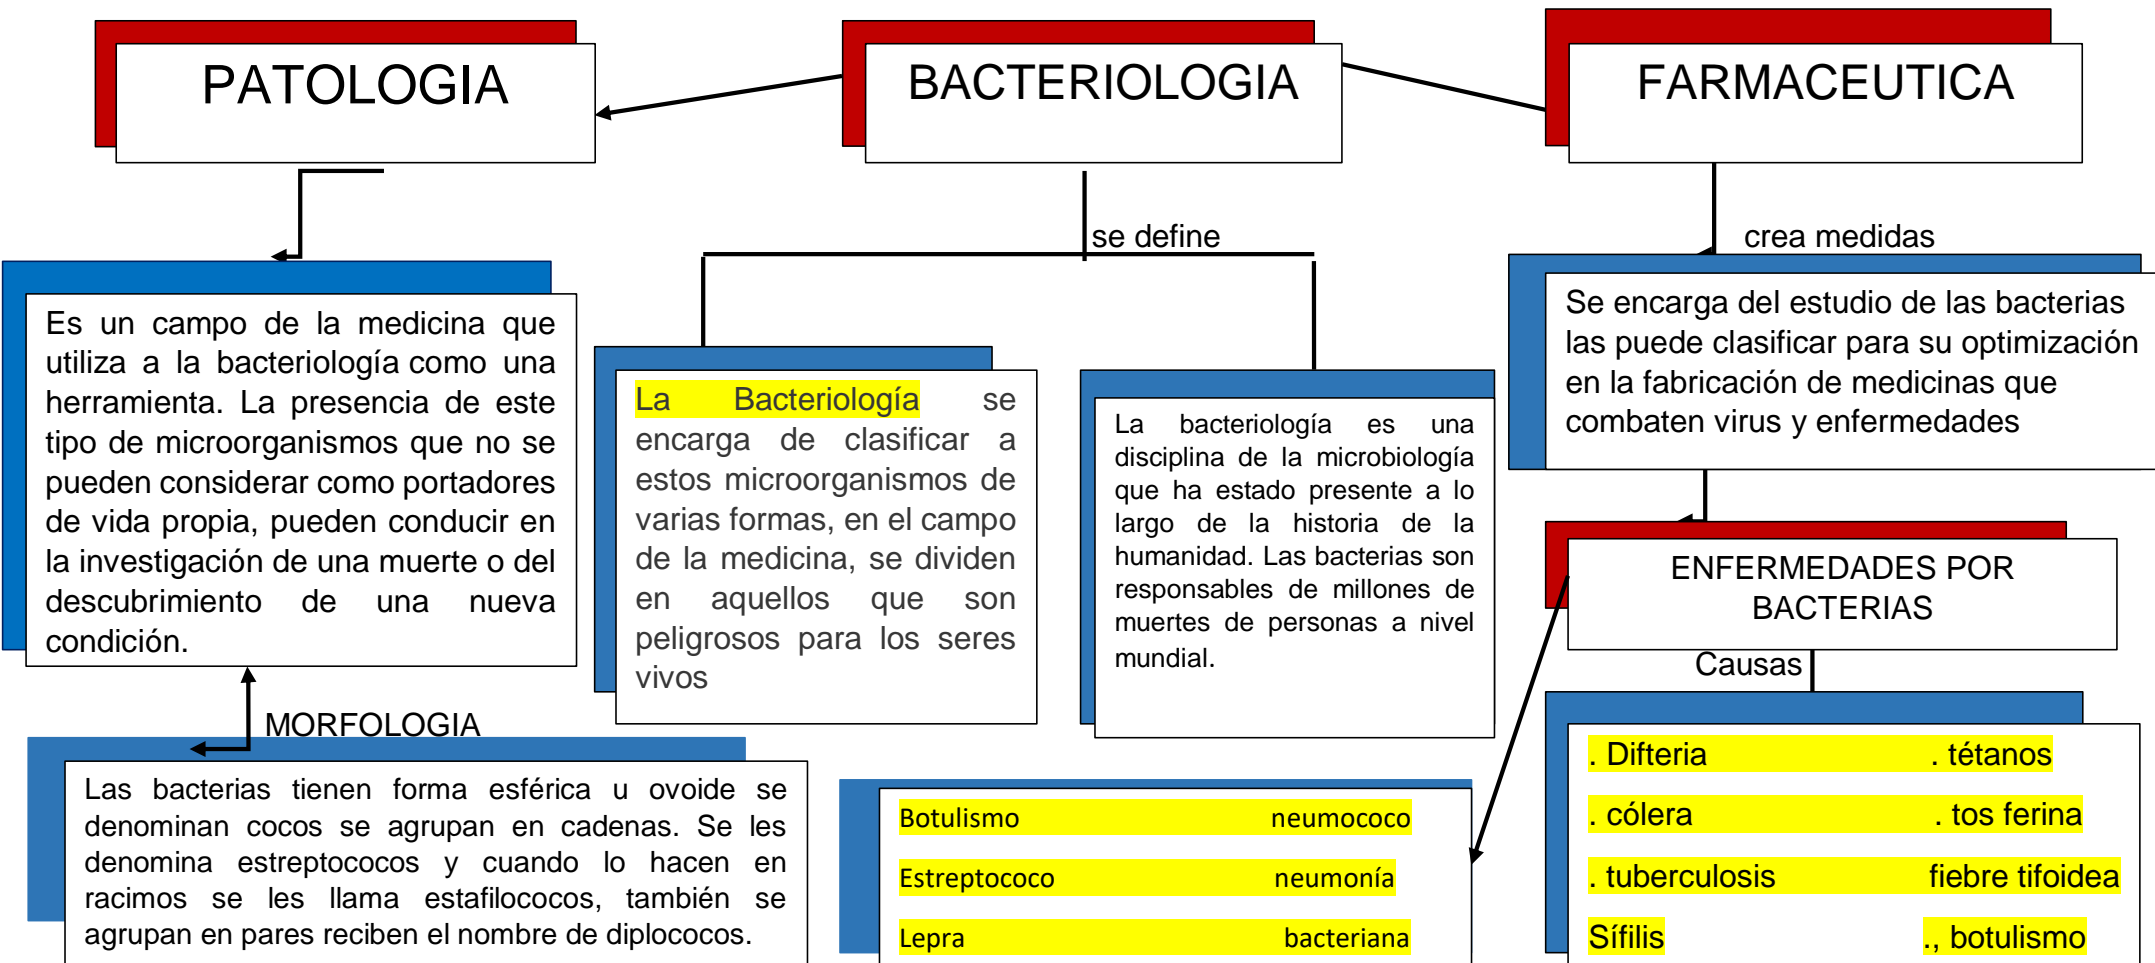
PATOLOGIA

BACTERIOLOGIA

FARMACEUTICA

se define

crea medidas

Es un campo de la medicina que utiliza a la bacteriología como una herramienta. La presencia de este tipo de microorganismos que no se pueden considerar como portadores de vida propia, pueden conducir en la investigación de una muerte o del descubrimiento de una nueva condición.

La Bacteriología se encarga de clasificar a estos microorganismos de varias formas, en el campo de la medicina, se dividen en aquellos que son peligrosos para los seres vivos

La bacteriología es una disciplina de la microbiología que ha estado presente a lo largo de la historia de la humanidad. Las bacterias son responsables de millones de muertes de personas a nivel mundial.

Se encarga del estudio de las bacterias las puede clasificar para su optimización en la fabricación de medicinas que combaten virus y enfermedades

ENFERMEDADES POR BACTERIAS

Causas

MORFOLOGIA

Las bacterias tienen forma esférica u ovoide se denominan cocos se agrupan en cadenas. Se les denomina estreptococos y cuando lo hacen en racimos se les llama estafilococos, también se agrupan en pares reciben el nombre de diplococos.

Botulismo neumococo

Estreptococo neumonía

Lepra bacteriana

. Difteria . tétanos

. cólera . tos ferina

. tuberculosis fiebre tifoidea

Sífilis ., botulismo